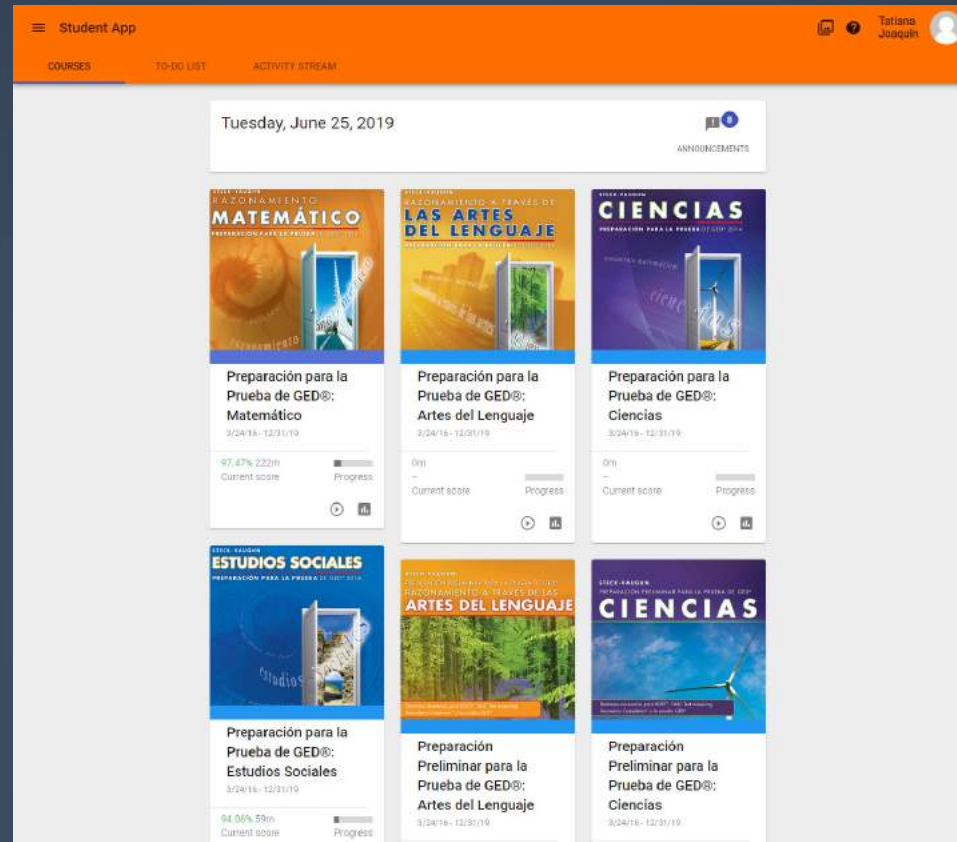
Student App

Tatiana Joaquin

COURSES TO-DO LIST ACTIVITY STREAM

Tuesday, June 25, 2019

8

ANNOUNCEMENTS

STECK-VAUGHN
RAZONAMIENTO
MATEMÁTICO
PREPARACIÓN PARA LA PRUEBA DE GED® 2014

Preparación para la Prueba de GED®: Matemático

3/24/16 - 12/31/19

97.47% 222m
Current score
Progress

STECK-VAUGHN
RAZONAMIENTO A TRAVÉS DE
LAS ARTES DEL LENGUAJE
PREPARACIÓN PARA LA PRUEBA DE GED® 2014

Preparación para la Prueba de GED®: Artes del Lenguaje

3/24/16 - 12/31/19

0m
--
Current score
Progress

STECK-VAUGHN
CIENCIAS
PREPARACIÓN PARA LA PRUEBA DE GED® 2014

Preparación para la Prueba de GED®: Ciencias

3/24/16 - 12/31/19

0m
--
Current score
Progress

STECK-VAUGHN
ESTUDIOS SOCIALES
PREPARACIÓN PARA LA PRUEBA DE GED® 2014

Preparación para la Prueba de GED®: Estudios Sociales

3/24/16 - 12/31/19

94.06% 59m
Current score
Progress

STECK-VAUGHN
PREPARACIÓN PRELIMINAR PARA LA PRUEBA DE GED®
RAZONAMIENTO A TRAVÉS DE LAS
ARTES DEL LENGUAJE

Preparación Preliminar para la Prueba de GED®: Artes del Lenguaje

3/24/16 - 12/31/19

STECK-VAUGHN
PREPARACIÓN PRELIMINAR PARA LA PRUEBA DE GED®
CIENCIAS

Preparación Preliminar para la Prueba de GED®: Ciencias

3/24/16 - 12/31/19